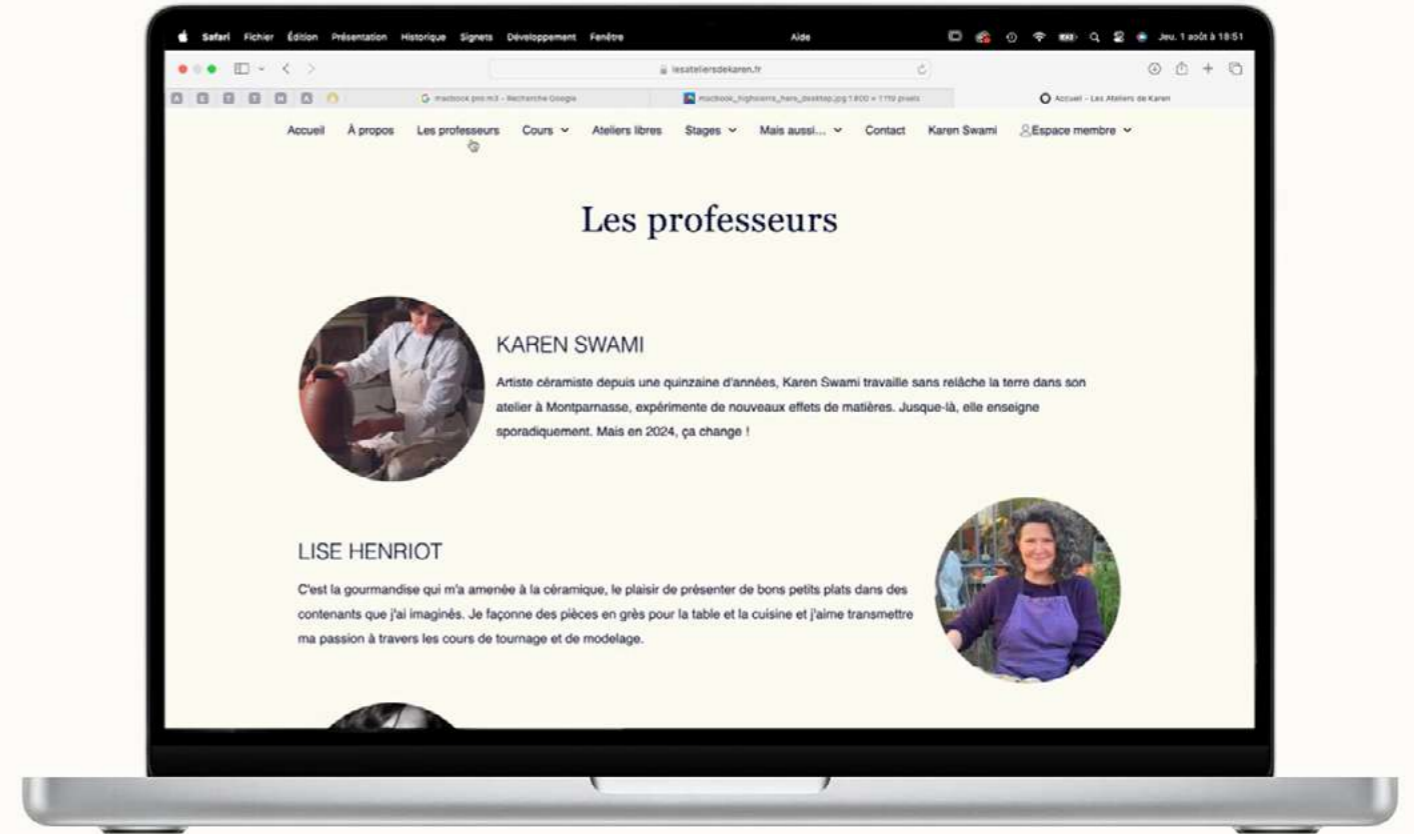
Safari Fichier Édition Présentation Historique Signets Développement Fenêtre Aide Jeu. 1 août à 18:51

lesateliersdekaren.fr

macbook pro m3 - Recherche Google
macbook_highlights_hero_desktop.jpg 1800 × 1110 pixels
Accueil - Les Ateliers de Karen

Accueil À propos Les professeurs Cours Ateliers libres Stages Mais aussi... Contact Karen Swami Espace membre

Les professeurs

KAREN SWAMI

Artiste céramiste depuis une quinzaine d'années, Karen Swami travaille sans relâche la terre dans son atelier à Montparnasse, expérimente de nouveaux effets de matières. Jusque-là, elle enseigne sporadiquement. Mais en 2024, ça change !

LISE HENRIOT

C'est la gourmandise qui m'a amenée à la céramique, le plaisir de présenter de bons petits plats dans des contenants que j'ai imaginés. Je façonne des pièces en grès pour la table et la cuisine et j'aime transmettre ma passion à travers les cours de tournage et de modelage.